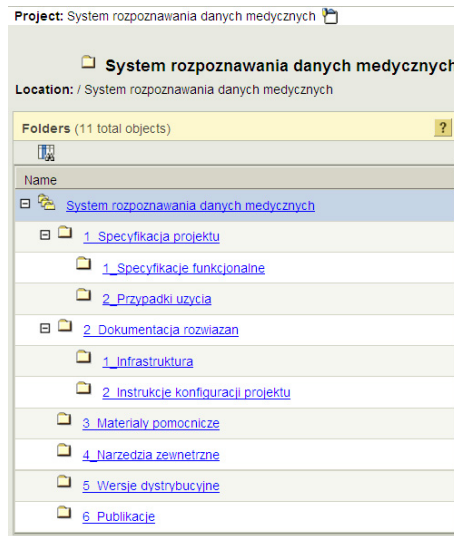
Project: System rozpoznawania danych medycznych

System rozpoznawania danych medycznych

Location: / System rozpoznawania danych medycznych

Folders (11 total objects)

?

Name

System rozpoznawania danych medycznych

1_Specyfikacja projektu

1_Specyfikacje funkcjonalne

2_Przypadki uzycia

2_Dokumentacja rozwiazan

1_Infrastruktura

2_Instrukcje konfiguracji projektu

3_Materialy pomocnicze

4_Narzedzia zewnetrzne

5_Wersje dystrybucyjne

6_Publikacje